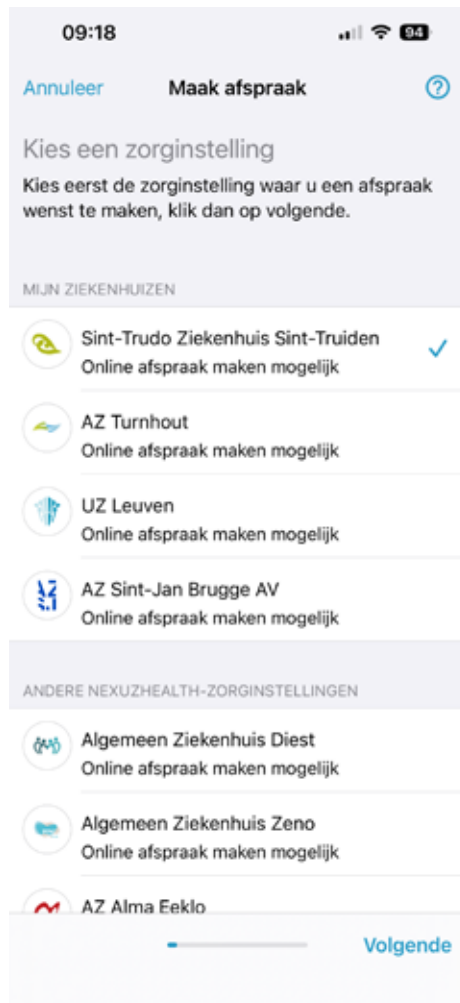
09:18

94

Annuleer Maak afspraak ?

Kies een zorginstelling

Kies eerst de zorginstelling waar u een afspraak wenst te maken, klik dan op volgende.

MIJN ZIEKENHUIZEN

Sint-Trudo Ziekenhuis Sint-Truiden
Online afspraak maken mogelijk

AZ Turnhout
Online afspraak maken mogelijk

UZ Leuven
Online afspraak maken mogelijk

AZ Sint-Jan Brugge AV
Online afspraak maken mogelijk

ANDERE NEXUZHEALTH-ZORGINSTELLINGEN

Algemeen Ziekenhuis Diest
Online afspraak maken mogelijk

Algemeen Ziekenhuis Zeno
Online afspraak maken mogelijk

AZ Alma Eeklo

Volgende